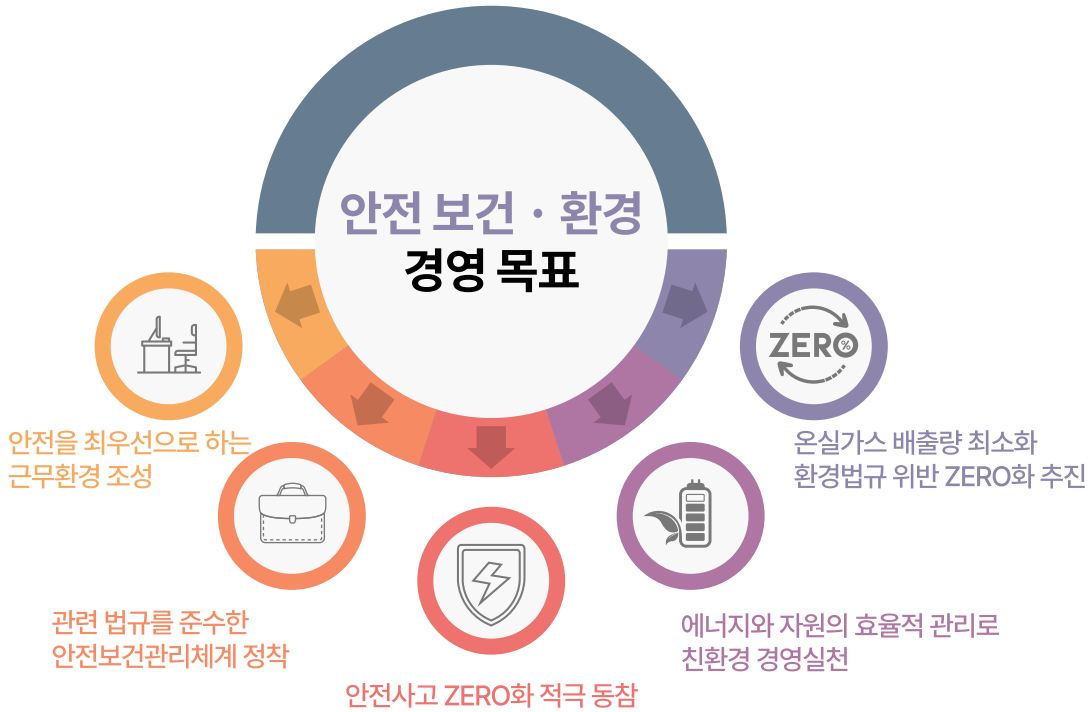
안전 보건 · 환경
경영 목표

ZERO %

안전을 최우선으로 하는
근무환경 조성

관련 법규를 준수한
안전보건관리체계 정착

안전사고 ZERO화 적극 동참

에너지와 자원의 효율적 관리로
친환경 경영실천

온실가스 배출량 최소화
환경법규 위반 ZERO화 추진